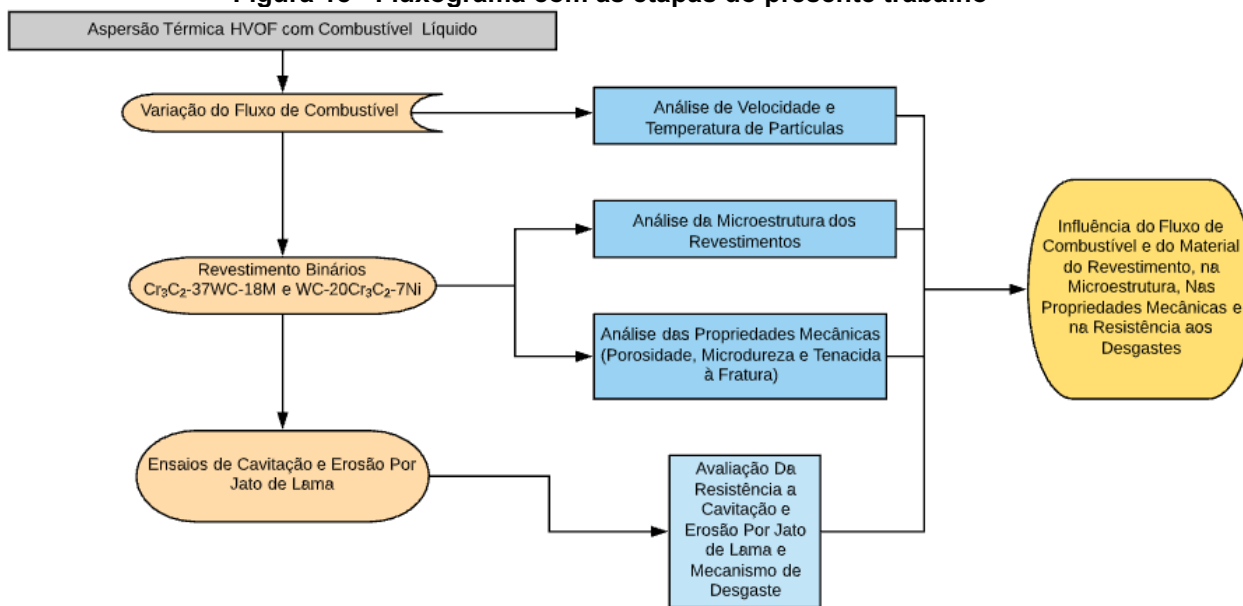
Figura 15 - Fluxograma com as etapas do presente trabalho

Aspersão Térmica HVOF com Combustível Líquido

Variação do Fluxo de Combustível

Análise de Velocidade e Temperatura de Partículas

Análise da Microestrutura dos Revestimentos

Revestimento Binários $Cr_3C_2$-37WC-18M e WC-20$Cr_3C_2$-7Ni

Análise das Propriedades Mecânicas (Porosidade, Microdureza e Tenacida à Fratura)

Influência do Fluxo de Combustível e do Material do Revestimento, na Microestrutura, Nas Propriedades Mecânicas e na Resistência aos Desgastes

Ensaios de Cavitação e Erosão Por Jato de Lama

Avaliação Da Resistência a Cavitação e Erosão Por Jato de Lama e Mecanismo de Desgaste